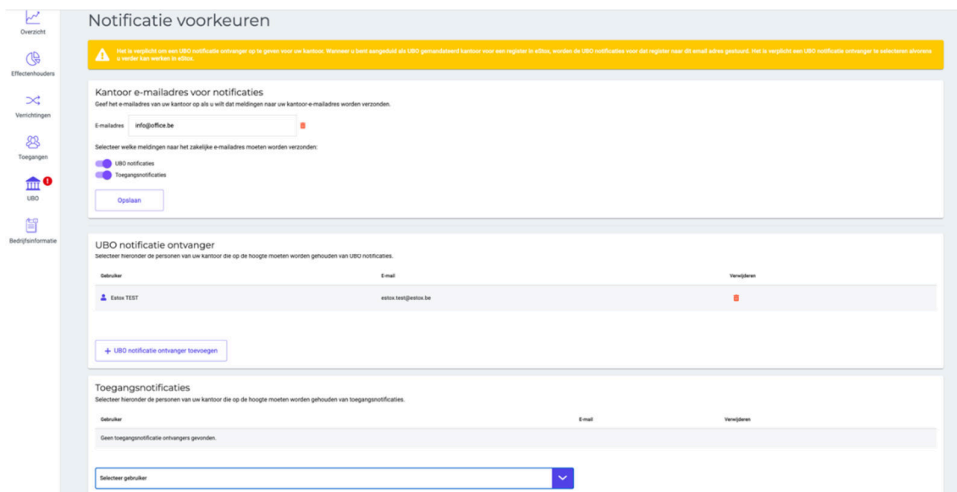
Overzicht

Effectenhouders

Verrichtingen

Toegangen

UBO

Bedrijfsinformatie

Notificatie voorkeuren

Het is verplicht om een UBO notificatie ontvanger op te geven voor uw kantoor. Wanneer u bent aangeduid als UBO gemandateerd kantoor voor een register in eStox, worden de UBO notificaties voor dat register naar dit email adres gestuurd. Het is verplicht een UBO notificatie ontvanger te selecteren alvorens u verder kan werken in eStox.

Kantoor e-mailadres voor notificaties
Geef het e-mailadres van uw kantoor op als u wilt dat meldingen naar uw kantoor-e-mailadres worden verzonden.

E-mailadres info@office.be

Selecteer welke meldingen naar het zakelijke e-mailadres moeten worden verzonden:

UBO notificaties
Toegangsnotificaties

Opslaan

UBO notificatie ontvanger
Selecteer hieronder de personen van uw kantoor die op de hoogte moeten worden gehouden van UBO notificaties.

| Gebruiker | E-mail | Verwijderen |
|---|---|---|
| Estox TEST | estox.test@estox.be | |

+ UBO notificatie ontvanger toevoegen

Toegangsnotificaties
Selecteer hieronder de personen van uw kantoor die op de hoogte moeten worden gehouden van toegangsnotificaties.

| Gebruiker | E-mail | Verwijderen |
|---|---|---|
| Geen toegangsnotificatie ontvangers gevonden. | | |

Selecteer gebruiker